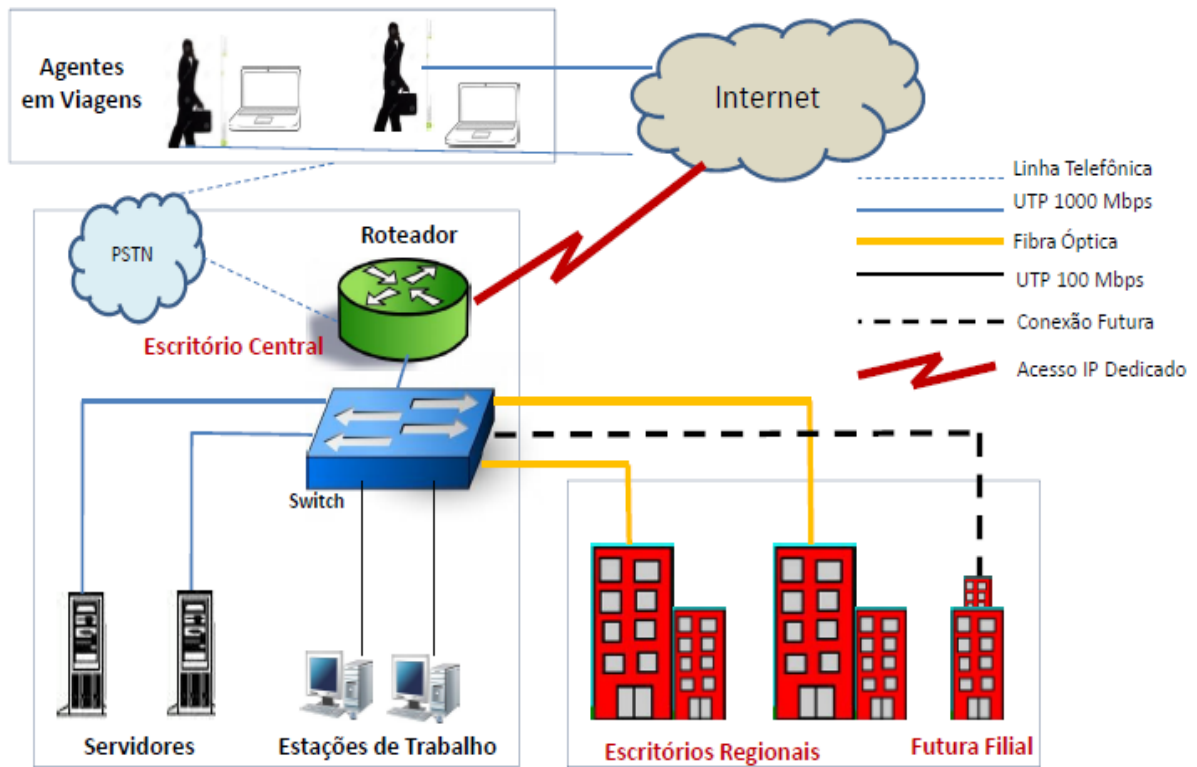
Agentes em Viagens

Internet

Linha Telefônica
UTP 1000 Mbps
Fibra Óptica
UTP 100 Mbps
Conexão Futura
Acesso IP Dedicado

PSTN

Roteador

Escritório Central

Switch

Servidores

Estações de Trabalho

Escritórios Regionais

Futura Filial